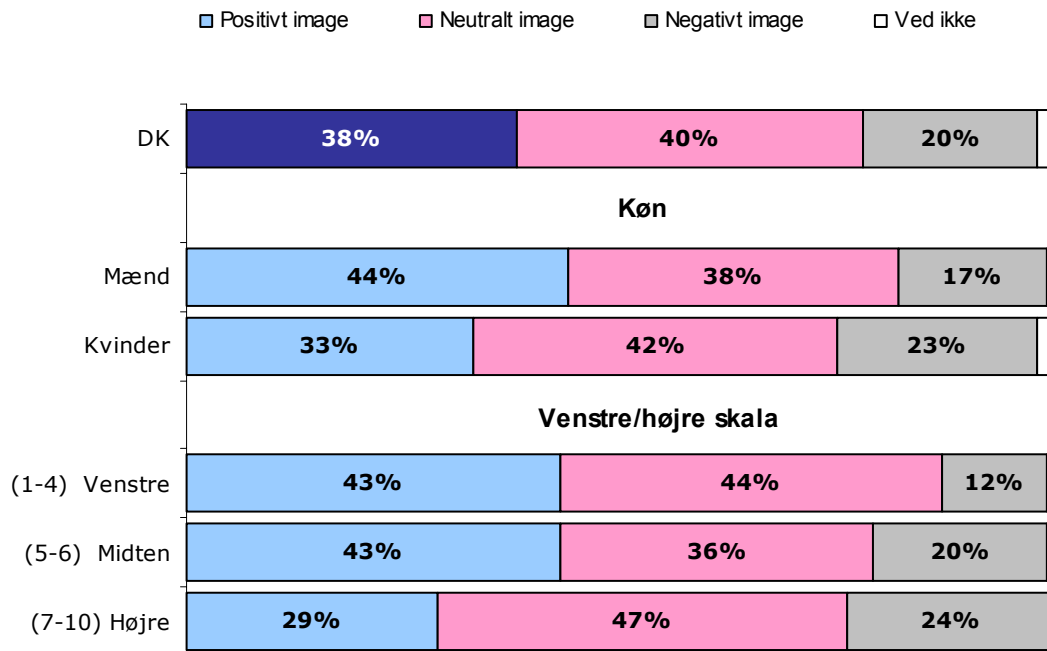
Positivt image  Neutralt image  Negativt image  Ved ikke

DK 38% 40% 20%

Køn

Mænd 44% 38% 17%

Kvinder 33% 42% 23%

Venstre/højre skala

(1-4) Venstre 43% 44% 12%

(5-6) Midten 43% 36% 20%

(7-10) Højre 29% 47% 24%